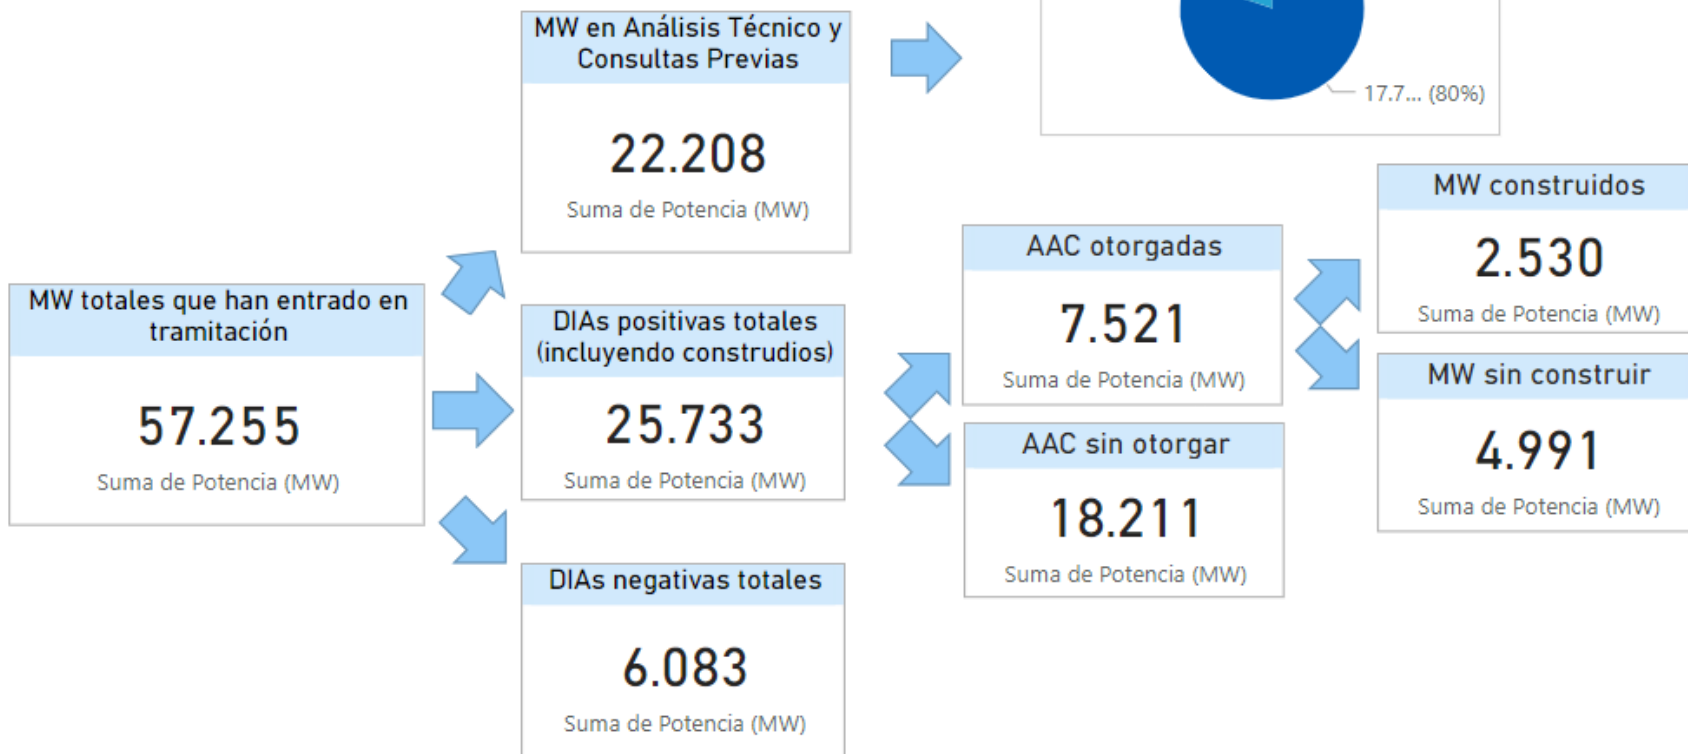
MW en Análisis Técnico y Consultas Previas

22.208

Suma de Potencia (MW)

17.7... (80%)

MW totales que han entrado en tramitación

57.255

Suma de Potencia (MW)

DIAs positivas totales (incluyendo construdios)

25.733

Suma de Potencia (MW)

DIAs negativas totales

6.083

Suma de Potencia (MW)

AAC otorgadas

7.521

Suma de Potencia (MW)

AAC sin otorgar

18.211

Suma de Potencia (MW)

MW construidos

2.530

Suma de Potencia (MW)

MW sin construir

4.991

Suma de Potencia (MW)